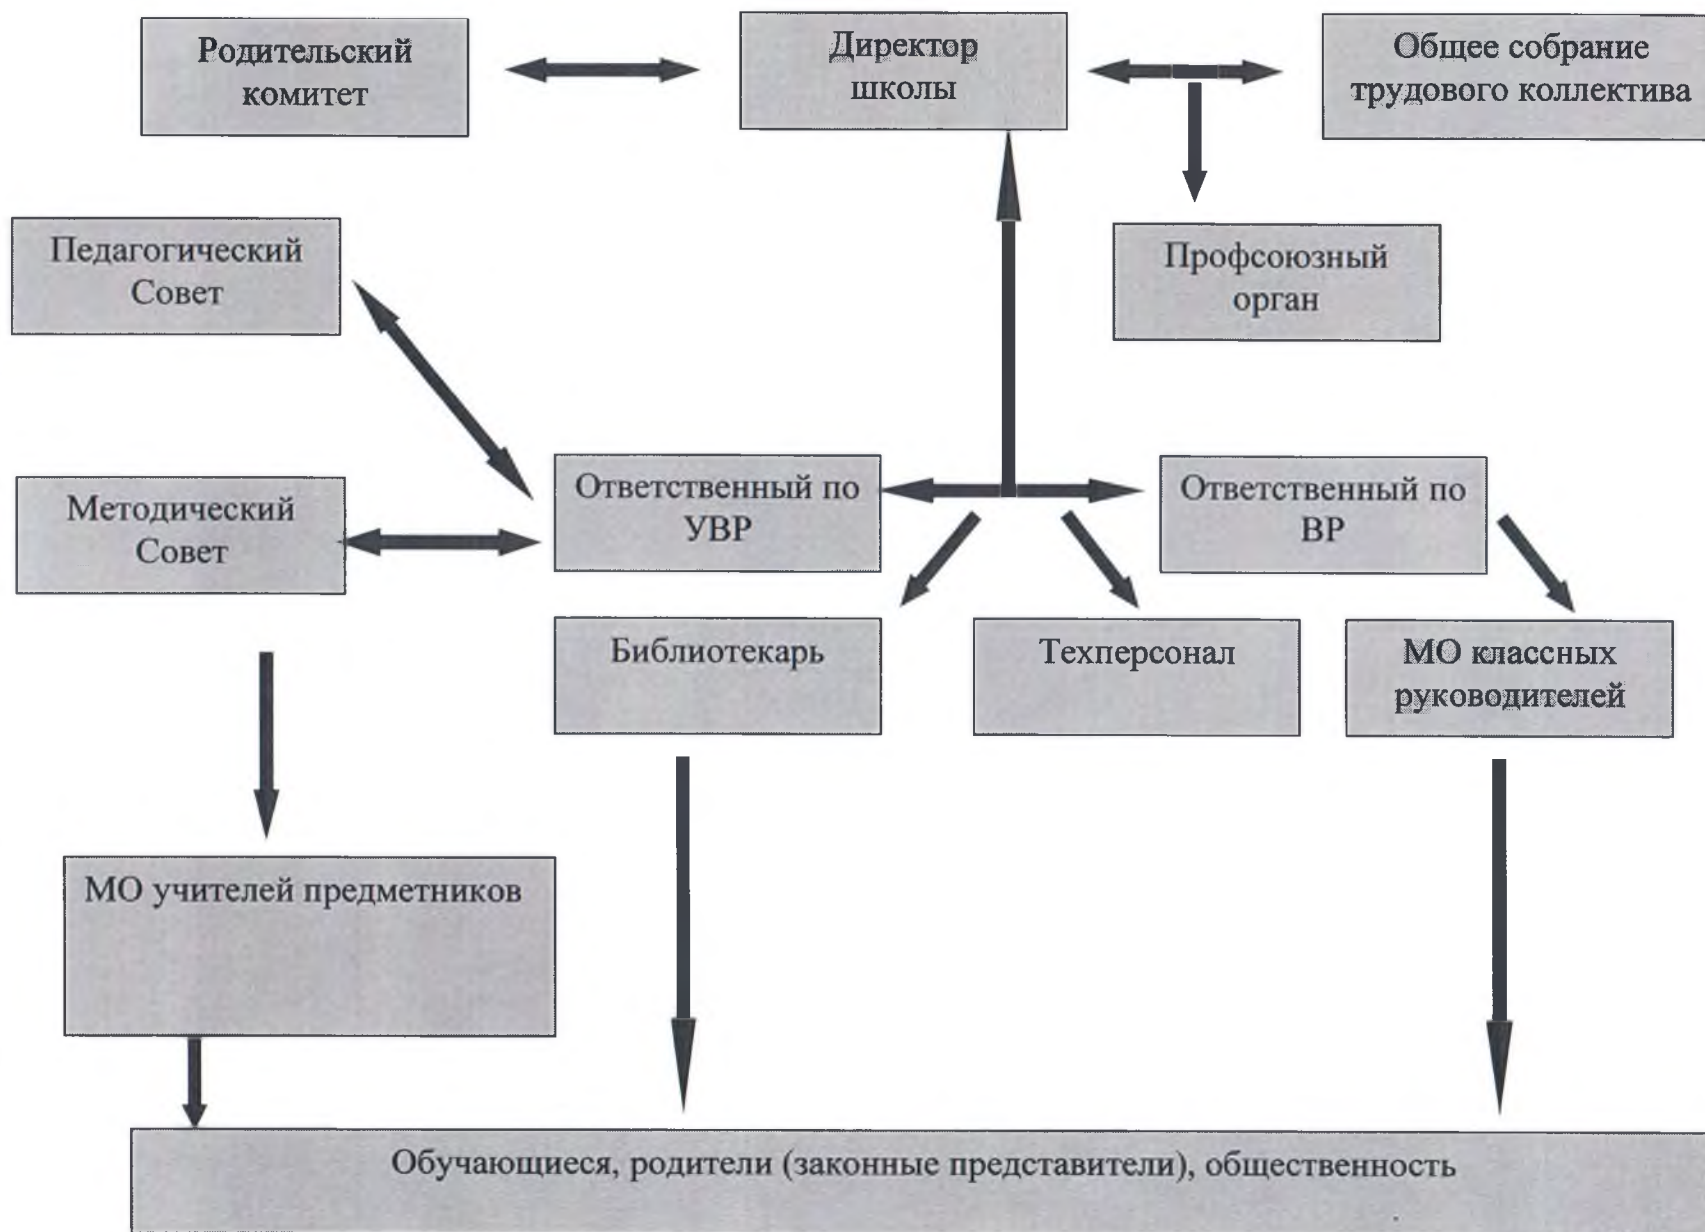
Родительский комитет

Директор школы

Общее собрание трудового коллектива

Педагогический Совет

Профсоюзный орган

Методический Совет

Ответственный по УВР

Ответственный по ВР

Библиотекарь

Техперсонал

МО классных руководителей

МО учителей предметников

Обучающиеся, родители (законные представители), общественность